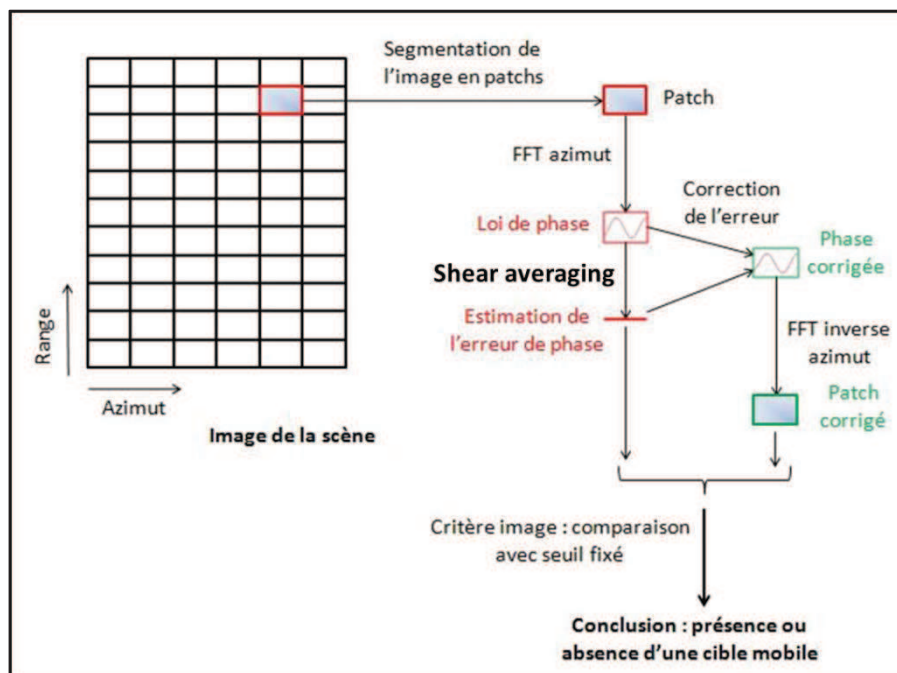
Segmentation de l’image en patchs

Patch

FFT azimut

Correction de l’erreur

Loi de phase

Phase corrigée

Shear averaging

Estimation de l’erreur de phase

FFT inverse azimut

Range

Azimut

Patch corrigé

Image de la scène

Critère image : comparaison avec seuil fixé

Conclusion : présence ou absence d’une cible mobile